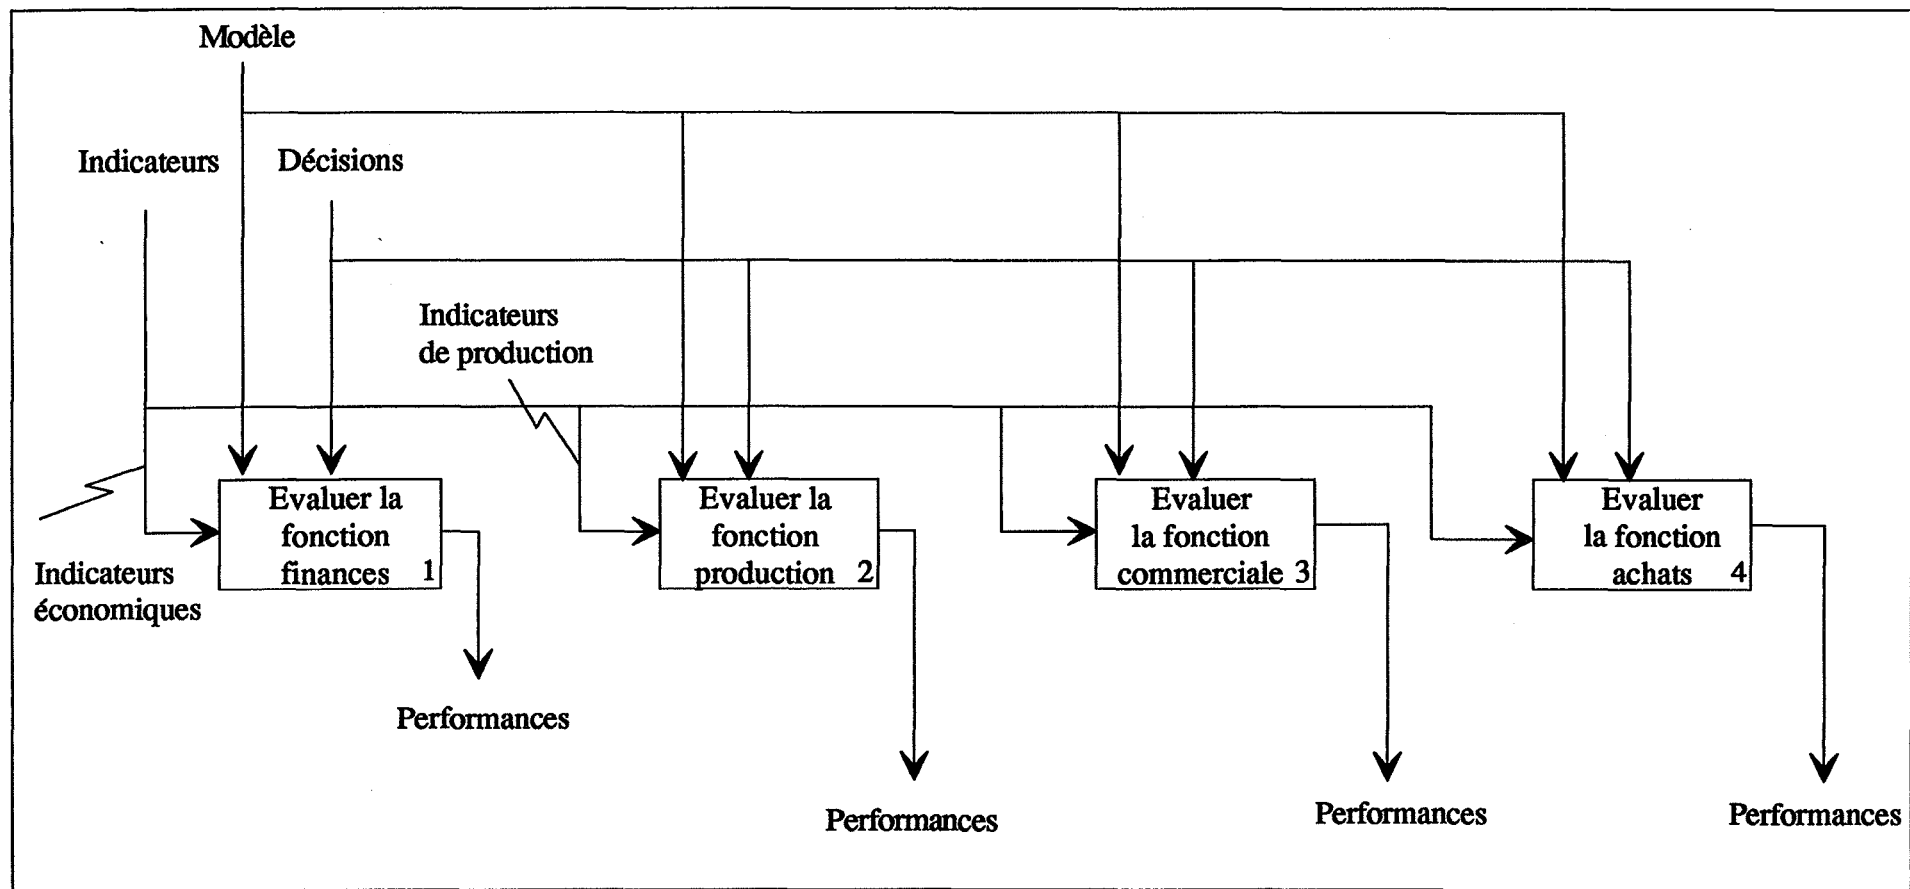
Modèle

Indicateurs

Décisions

Indicateurs de production

Evaluer la fonction finances 1

Evaluer la fonction production 2

Evaluer la fonction commerciale 3

Evaluer la fonction achats 4

Indicateurs économiques

Performances

Performances

Performances

Performances